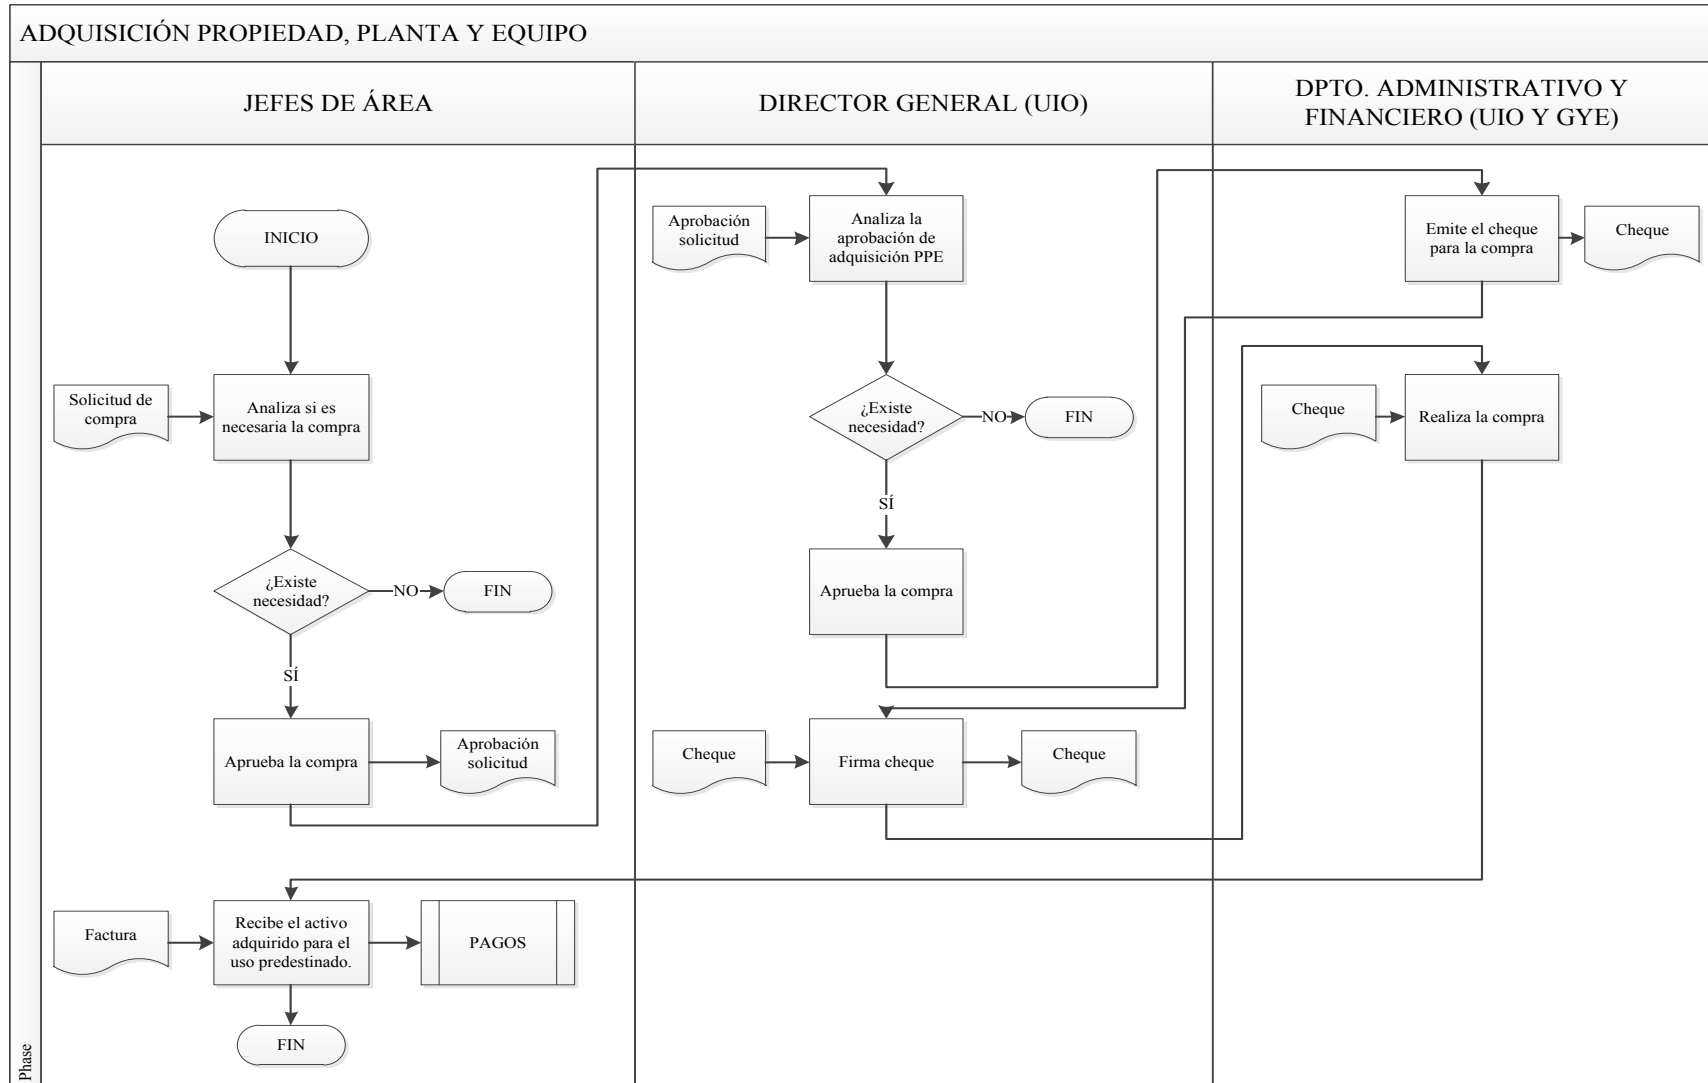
ADQUISICIÓN PROPIEDAD, PLANTA Y EQUIPO

JEFES DE ÁREA

DIRECTOR GENERAL (UIO)

DPTO. ADMINISTRATIVO Y FINANCIERO (UIO Y GYE)

INICIO

Solicitud de compra

Analiza si es necesaria la compra

¿Existe necesidad?

NO

FIN

SÍ

Aprueba la compra

Aprobación solicitud

Aprobación solicitud

Analiza la aprobación de adquisición PPE

¿Existe necesidad?

NO

FIN

SÍ

Aprueba la compra

Cheque

Firma cheque

Cheque

Emite el cheque para la compra

Cheque

Cheque

Realiza la compra

Factura

Recibe el activo adquirido para el uso predestinado.

PAGOS

FIN

Phase